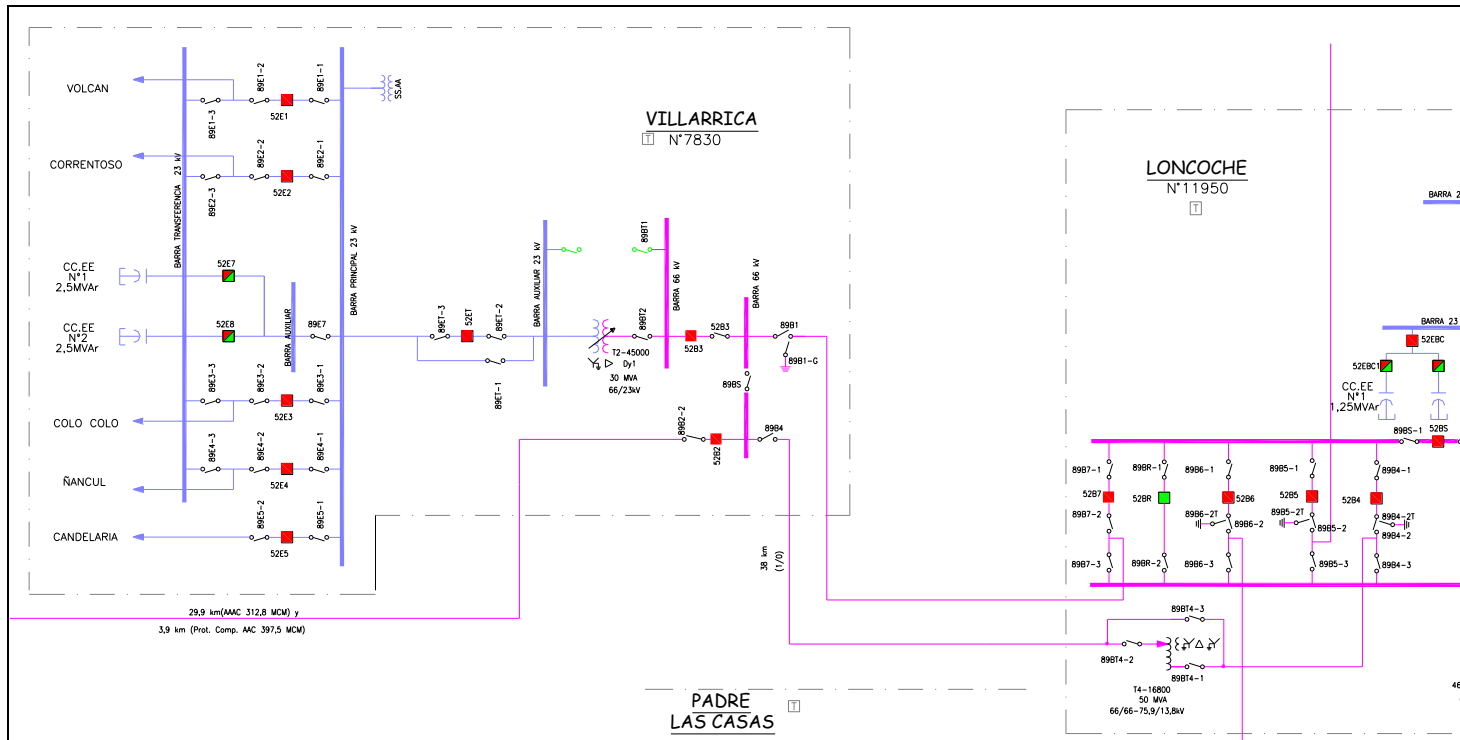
VOLCAN
89E1-2
89E1-1
SS.AA
89E1-3
52E1
CORRENTOSO
89E2-2
89E2-1
BARRA TRANSFERENCIA 23 kV
89E2-3
52E2
VILLARRICA
T N°7830
LONCOCHE
N°11950
T
BARRA PRINCIPAL 23 kV
CC.EE
N°1
2,5MVAr
52E7
CC.EE
N°2
2,5MVAr
52E8
BARRA AUXILIAR
89E7
89ET-3
52ET
89ET-2
BARRA AUXILIAR 23 kV
89BT1
BARRA 66 kV
89BT2
52B3
52B3
BARRA 66 kV
89B1
89B1-G
T2-45000
Dy1
30 MVA
66/23kV
89BS
89E3-3
89E3-2
89E3-1
52E3
89ET-1
COLO COLO
89E4-3
89E4-2
89E4-1
52E4
89B2-2
52B2
89B4
ÑANCUL
89E5-2
89E5-1
CANDELARIA
52E5
38 km
(1/0)
29,9 km(AAAC 312,8 MCM) y
3,9 km (Prot. Comp. AAC 397,5 MCM)
BARRA 2
BARRA 23
52EBC
52EBC1
CC.EE
N°1
1,25MVAr
89BS-1
52BS
89B7-1
89BR-1
89B6-1
89B5-1
89B4-1
52B7
52BR
52B6
52B5
52B4
89B7-2
89B6-2T
89B6-2
89B5-2T
89B5-2
89B4-2T
89B4-2
89B7-3
89BR-2
89B6-3
89B5-3
89B4-3
89BT4-3
89BT4-2
89BT4-1
T4-16800
50 MVA
66/66-75,9/13,8kV
46
PADRE
LAS CASAS
T